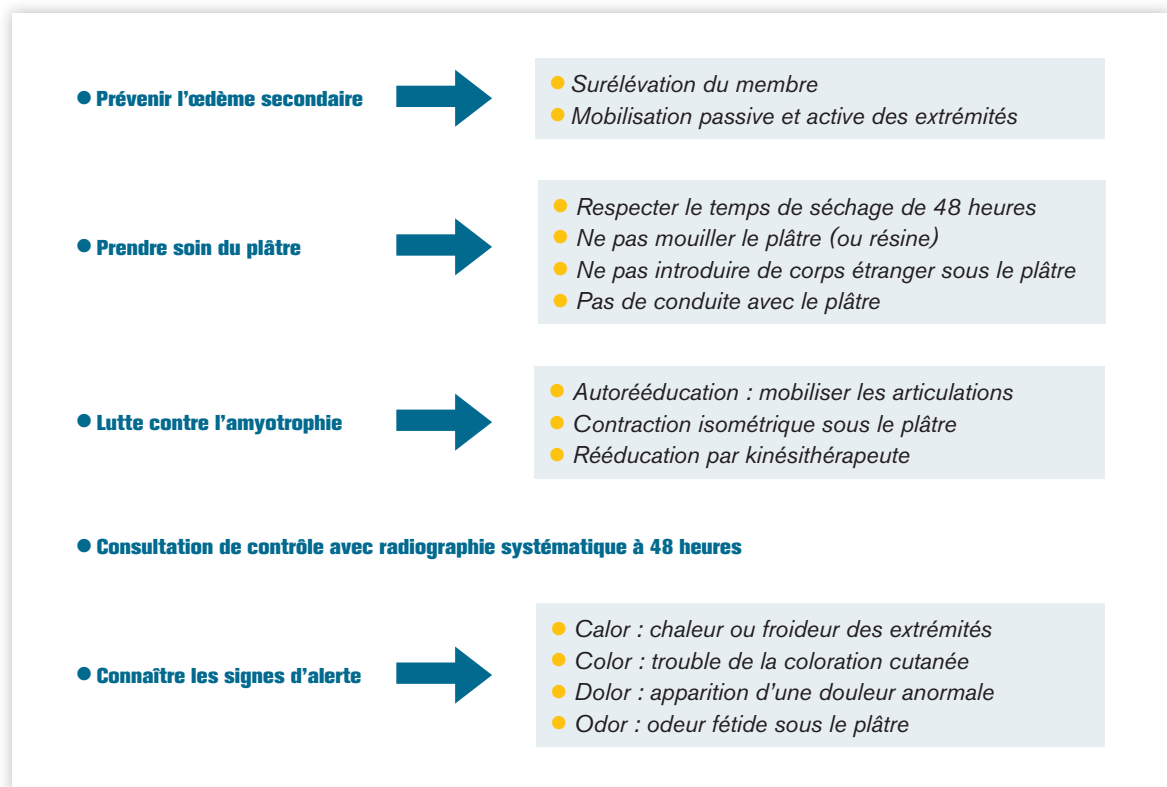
Prévenir l'œdème secondaire

Surélévation du membre
Mobilisation passive et active des extrémités

Prendre soin du plâtre

Respecter le temps de séchage de 48 heures
Ne pas mouiller le plâtre (ou résine)
Ne pas introduire de corps étranger sous le plâtre
Pas de conduite avec le plâtre

Lutte contre l'amyotrophie

Autorééducation : mobiliser les articulations
Contraction isométrique sous le plâtre
Rééducation par kinésithérapeute

Consultation de contrôle avec radiographie systématique à 48 heures

Connaître les signes d'alerte

Calor : chaleur ou froideur des extrémités
Color : trouble de la coloration cutanée
Dolor : apparition d'une douleur anormale
Odor : odeur fétide sous le plâtre